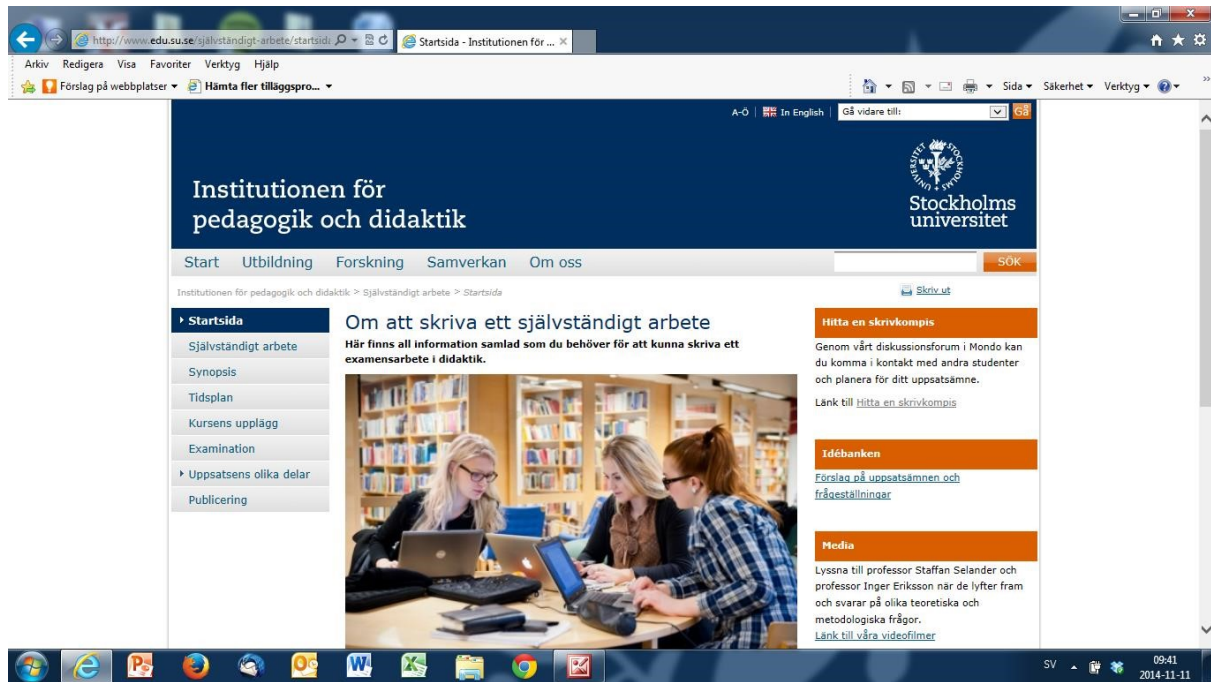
http://www.edu.su.se/självständigt-arbete/startsid

Startsida - Institutionen för ...

Arkiv Redigera Visa Favoriter Verktyg Hjälp

Förslag på webbplatser ▾ Hämta fler tilläggspro... ▾

Sida ▾ Säkerhet ▾ Verktyg ▾

A-Ö | In English | Gå vidare till: Gå

Institutionen för pedagogik och didaktik

Stockholms universitet

Start Utbildning Forskning Samverkan Om oss

SÖK

Institutionen för pedagogik och didaktik > Självständigt arbete > Startsida

Skriv ut

Startsida
Självständigt arbete
Synopsis
Tidsplan
Kursens upplägg
Examination
Uppsatsens olika delar
Publicering

Om att skriva ett självständigt arbete

Här finns all information samlad som du behöver för att kunna skriva ett examensarbete i didaktik.

Hitta en skrivkompis

Genom vårt diskussionsforum i Mondo kan du komma i kontakt med andra studenter och planera för ditt uppsatsämne.

Länk till Hitta en skrivkompis

Idébanken

Förslag på uppsatsämnen och frågeställningar

Media

Lyssna till professor Staffan Selander och professor Inger Eriksson när de lyfter fram och svarar på olika teoretiska och metodologiska frågor.

Länk till våra videofilmer

SV 09:41 2014-11-11